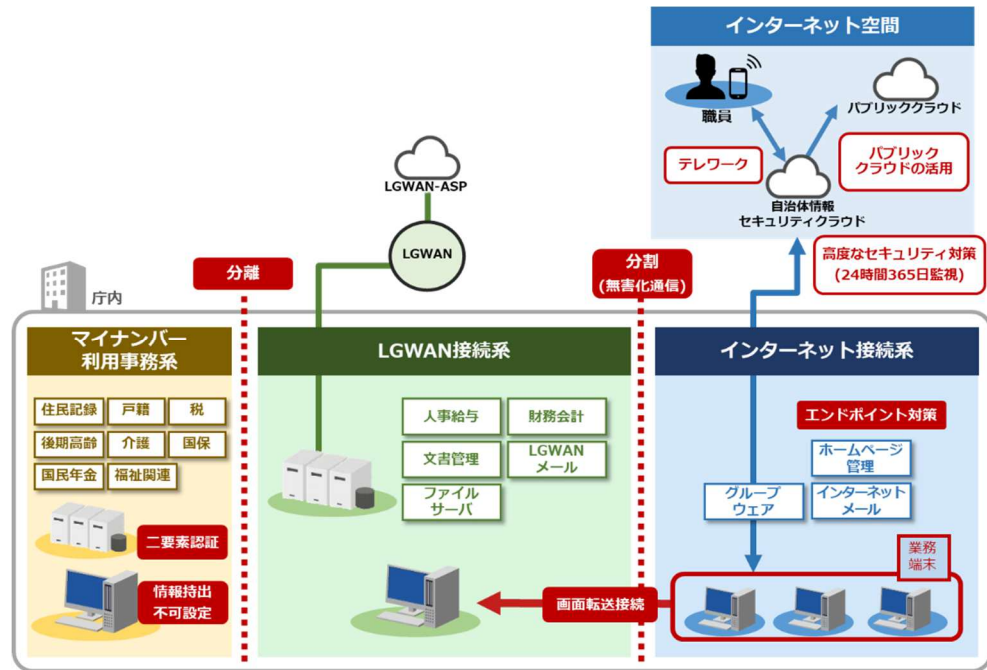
インターネット空間

職員

パブリッククラウド

テレワーク

パブリッククラウドの活用

自治体情報セキュリティクラウド

高度なセキュリティ対策（24時間365日監視）

LGWAN-ASP

LGWAN

分離

分割（無害化通信）

庁内

マイナンバー利用事務系

住民記録　戸籍　税
後期高齢　介護　国保
国民年金　福祉関連

二要素認証

情報持出不可設定

LGWAN接続系

人事給与　財務会計
文書管理　LGWANメール
ファイルサーバ

インターネット接続系

エンドポイント対策

ホームページ管理

グループウェア

インターネットメール

業務端末

画面転送接続